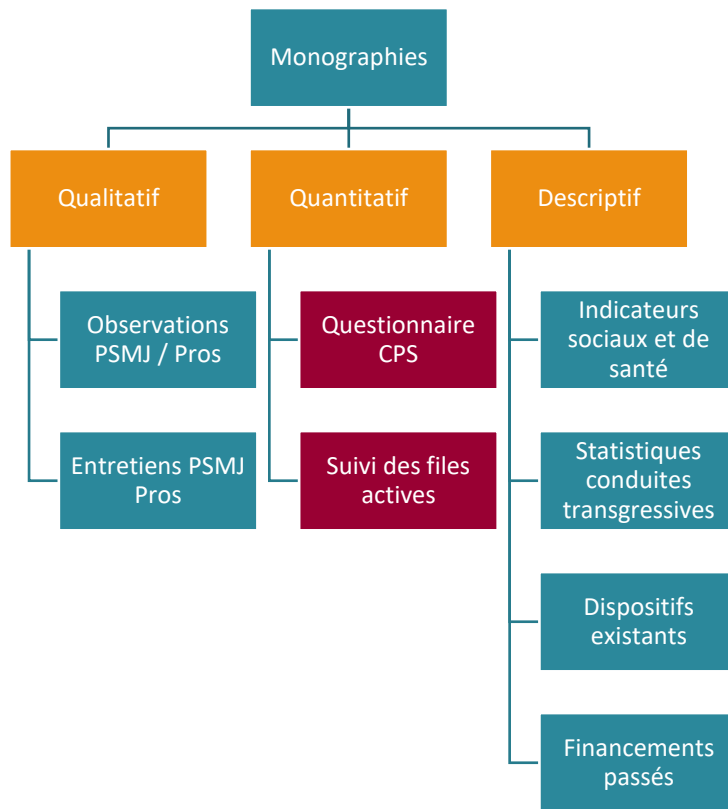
Monographies

Qualitatif

Quantitatif

Descriptif

Observations PSMJ / Pros

Entretiens PSMJ Pros

Questionnaire CPS

Suivi des files actives

Indicateurs sociaux et de santé

Statistiques conduites transgressives

Dispositifs existants

Financements passés